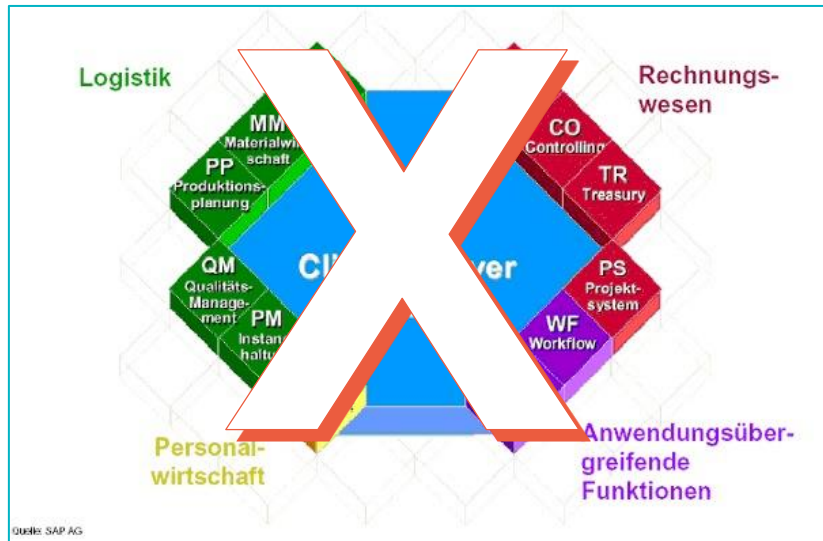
Logistik

Rechnungswesen

MM Materialwi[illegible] schaft

PP Produktionsplanung

CO Controlling

TR Treasury

QM Qualitäts-Management

PM Instan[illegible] haltu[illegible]

Cl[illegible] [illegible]ver

PS Projektsystem

WF Workflow

Personalwirtschaft

Anwendungsübergreifende Funktionen

Quelle: SAP AG